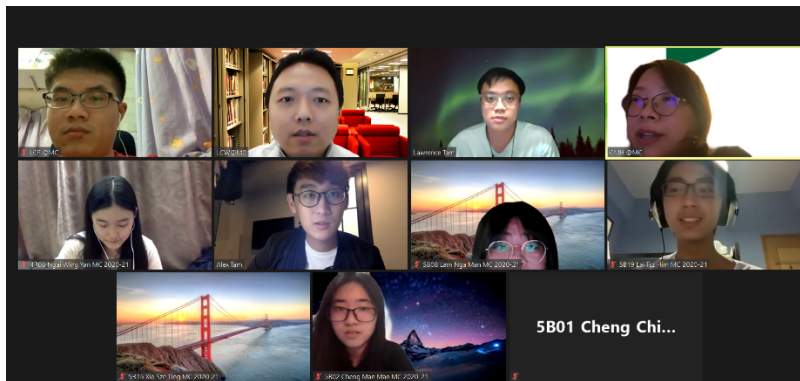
LCE@MC
CWD@MC
Lawrence Tam
CLH@MC
4F09 Ngai Wing Yan MC 2020-21
Alex Tam
5B08 Lam Nga Man MC 2020-21
5B19 Lai Tsz Hin MC 2020-21
5B16 Ko Tsz Ting MC 2020-21
5B02 Cheng Man Man MC 2020-21
5B01 Cheng Chi...